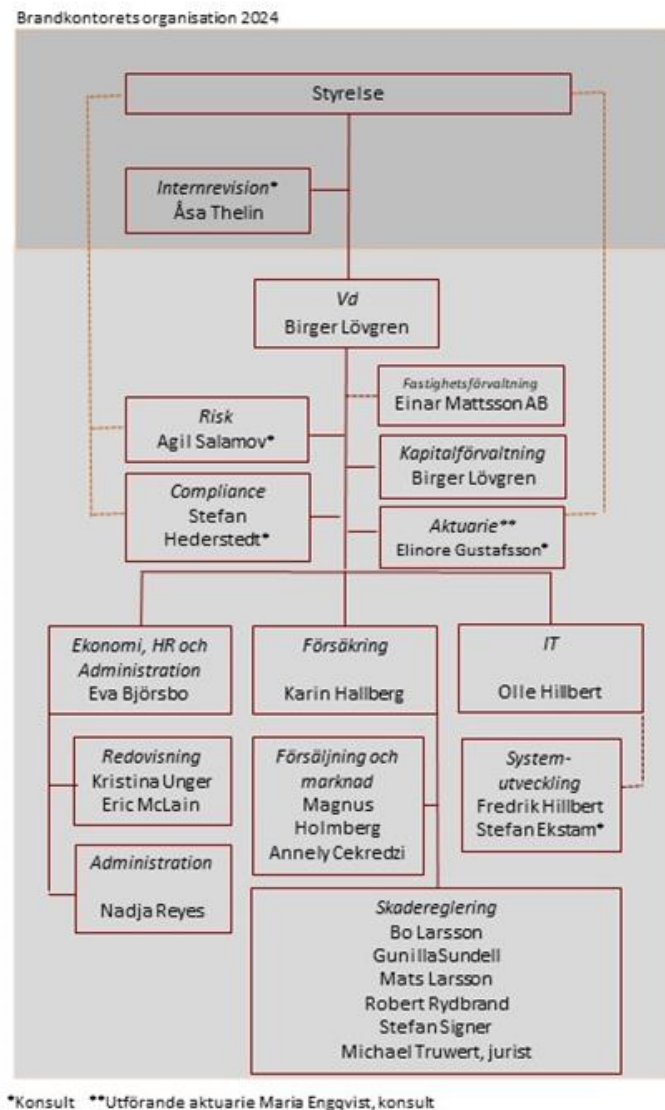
Brandkontorets organisation 2024

Styrelse

Internrevision*
Åsa Thelin

Vd
Birger Lövgren

Fastighetsförvaltning
Einar Mattsson AB

Risk
Agil Salamov*

Kapitalförvaltning
Birger Lövgren

Compliance
Stefan Hederstedt*

Aktuarie**
Elinore Gustafsson*

Ekonomi, HR och Administration
Eva Björsbo

Försäkring
Karin Hallberg

IT
Olle Hillbert

Redovisning
Kristina Unger
Eric McLain

Försäljning och marknad
Magnus Holmberg
Annely Cekredzi

System-utveckling
Fredrik Hillbert
Stefan Ekstam*

Administration
Nadja Reyes

Skadereglering
Bo Larsson
GunillaSundell
Mats Larsson
Robert Rydbrand
Stefan Signer
Michael Truwert, jurist

*Konsult **Utförande aktuarie Maria Engqvist, konsult